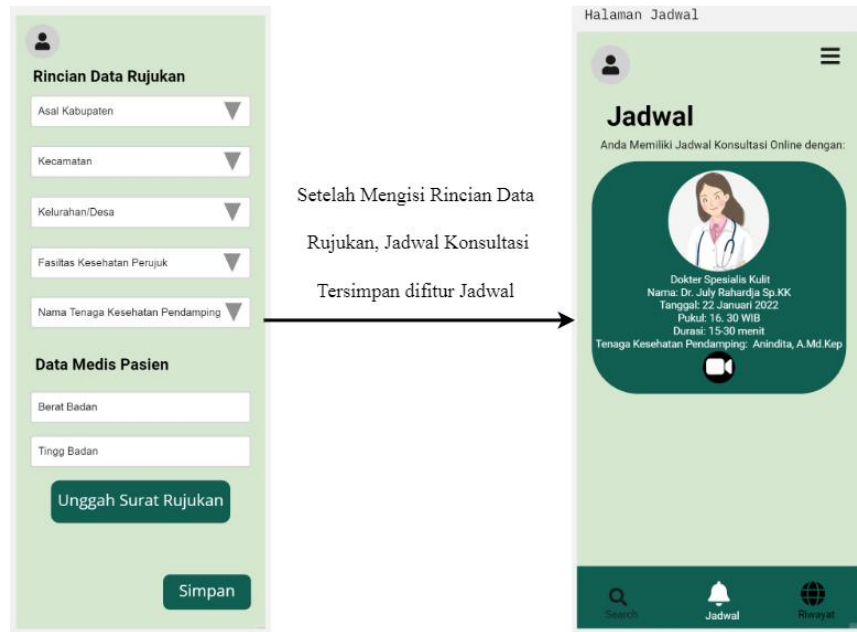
Rincian Data Rujukan

Asal Kabupaten

Kecamatan

Kelurahan/Desa

Fasiltas Kesehatan Perujuk

Nama Tenaga Kesehatan Pendamping

Data Medis Pasien

Berat Badan

Tingg Badan

Unggah Surat Rujukan

Simpan

Setelah Mengisi Rincian Data Rujukan, Jadwal Konsultasi Tersimpan difitur Jadwal

Halaman Jadwal

Jadwal

Anda Memiliki Jadwal Konsultasi Online dengan:

Dokter Spesialis Kulit
Nama: Dr. July Rahardja Sp.KK
Tanggal: 22 Januari 2022
Pukul: 16. 30 WIB
Durasi: 15-30 menit
Tenaga Kesehatan Pendamping: Anindita, A.Md.Kep

Search

Jadwal

Riwayat